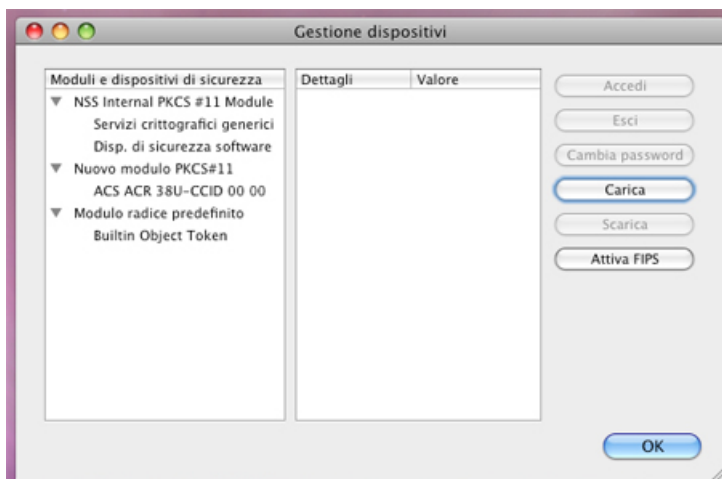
Gestione dispositivi

Moduli e dispositivi di sicurezza
NSS Internal PKCS #11 Module
Servizi crittografici generici
Disp. di sicurezza software
Nuovo modulo PKCS#11
ACS ACR 38U-CCID 00 00
Modulo radice predefinito
Builtin Object Token

| Dettagli | Valore |
|---|---|

Accedi
Esci
Cambia password
Carica
Scarica
Attiva FIPS

OK